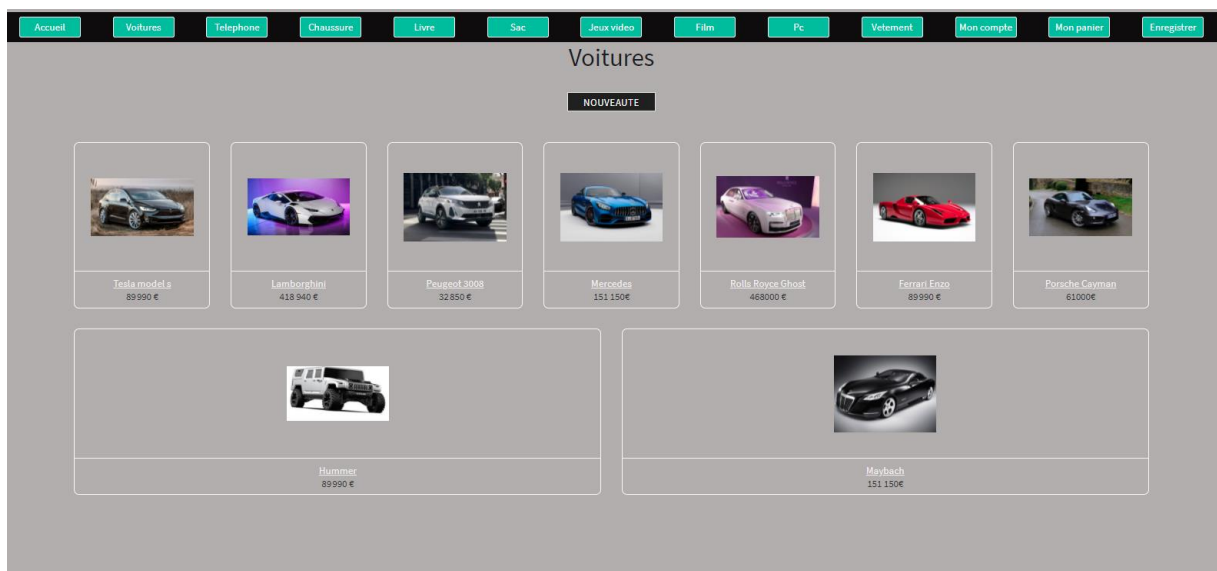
Accueil Voitures Telephone Chaussure Livre Sac Jeux video Film Pc Vetement Mon compte Mon panier Enregistrer

Voitures

NOUVEAUTE

Tesla model s
89 990 €

Lamborghini
418 940 €

Peugeot 3008
32 850 €

Mercedes
151 150€

Rolls Royce Ghost
468000 €

Ferrari Enzo
89 990 €

Porsche Cayman
61000€

Hummer
89 990 €

Maybach
151 150€